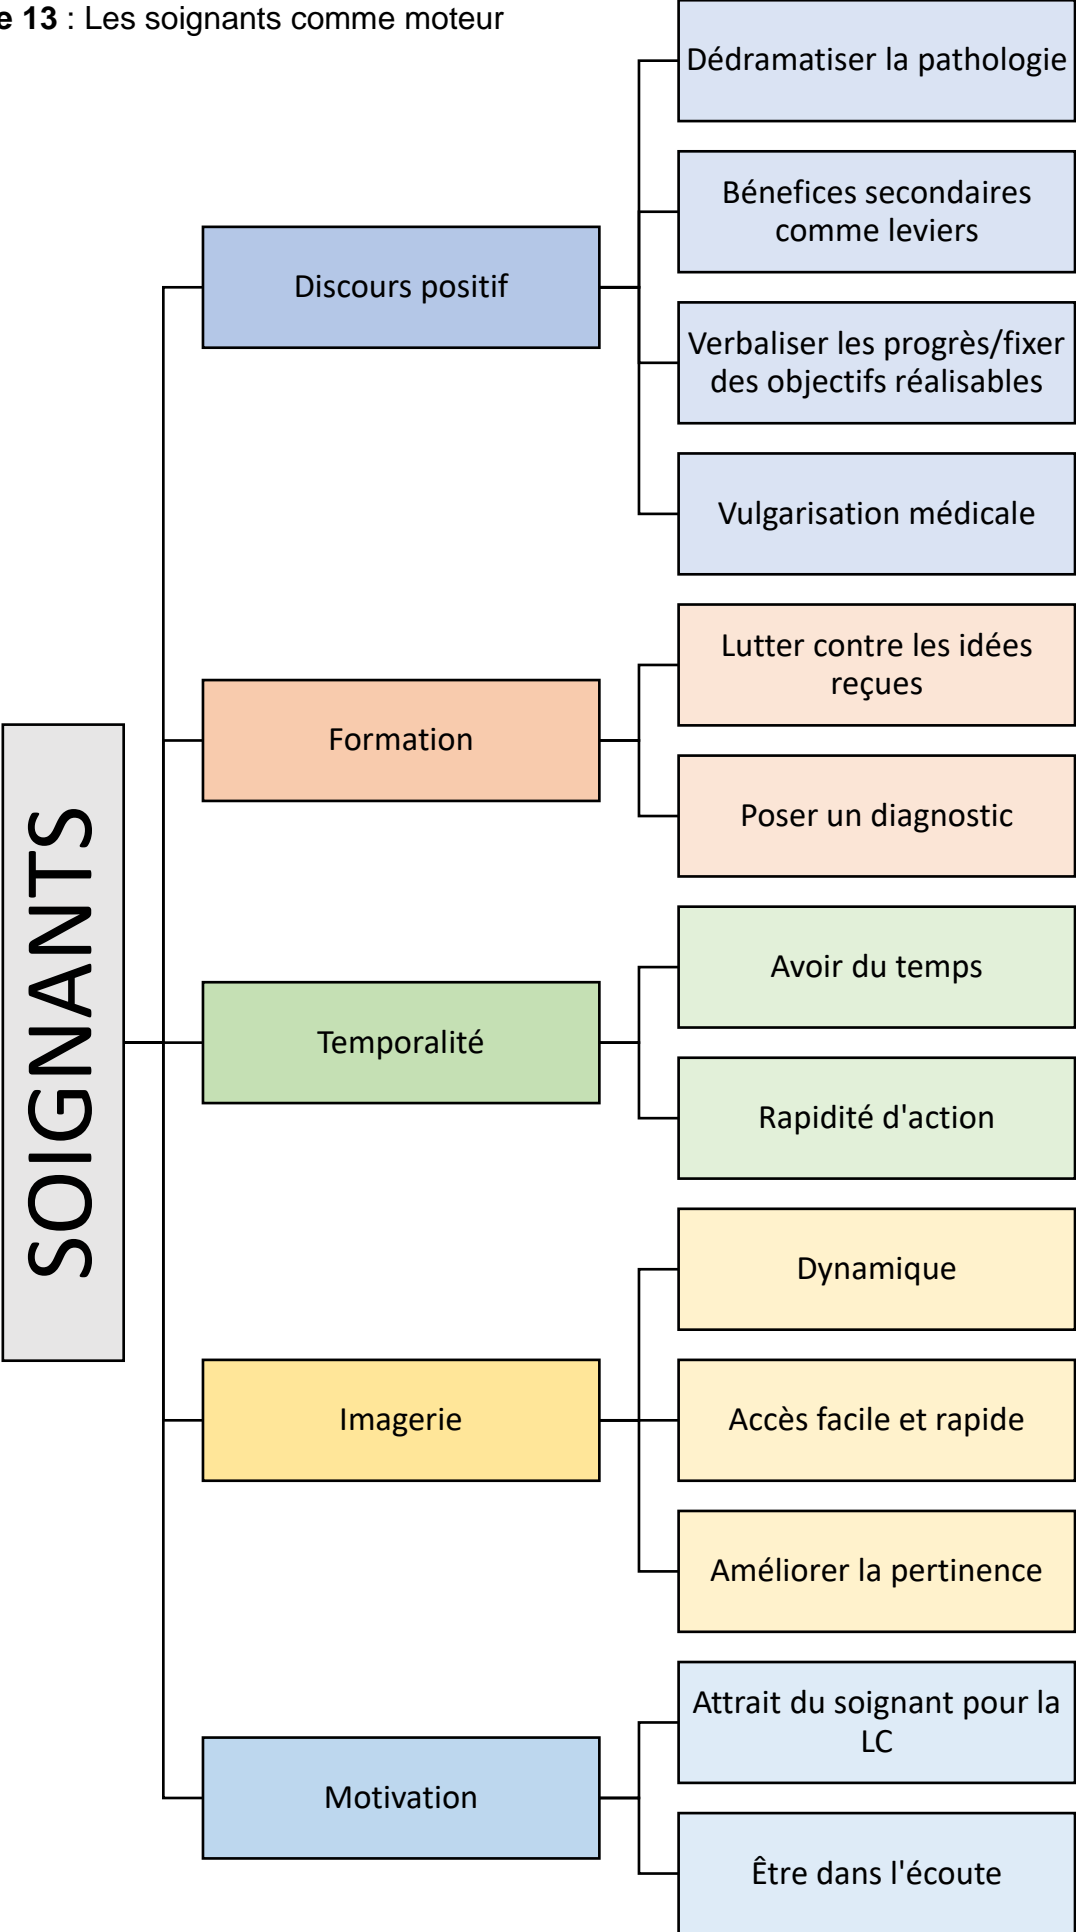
e 13 : Les soignants comme moteur

SOIGNANTS

Discours positif

Dédramatiser la pathologie

Bénefices secondaires comme leviers

Verbaliser les progrès/fixer des objectifs réalisables

Vulgarisation médicale

Formation

Lutter contre les idées reçues

Poser un diagnostic

Temporalité

Avoir du temps

Rapidité d'action

Imagerie

Dynamique

Accès facile et rapide

Améliorer la pertinence

Motivation

Attrait du soignant pour la LC

Être dans l'écoute